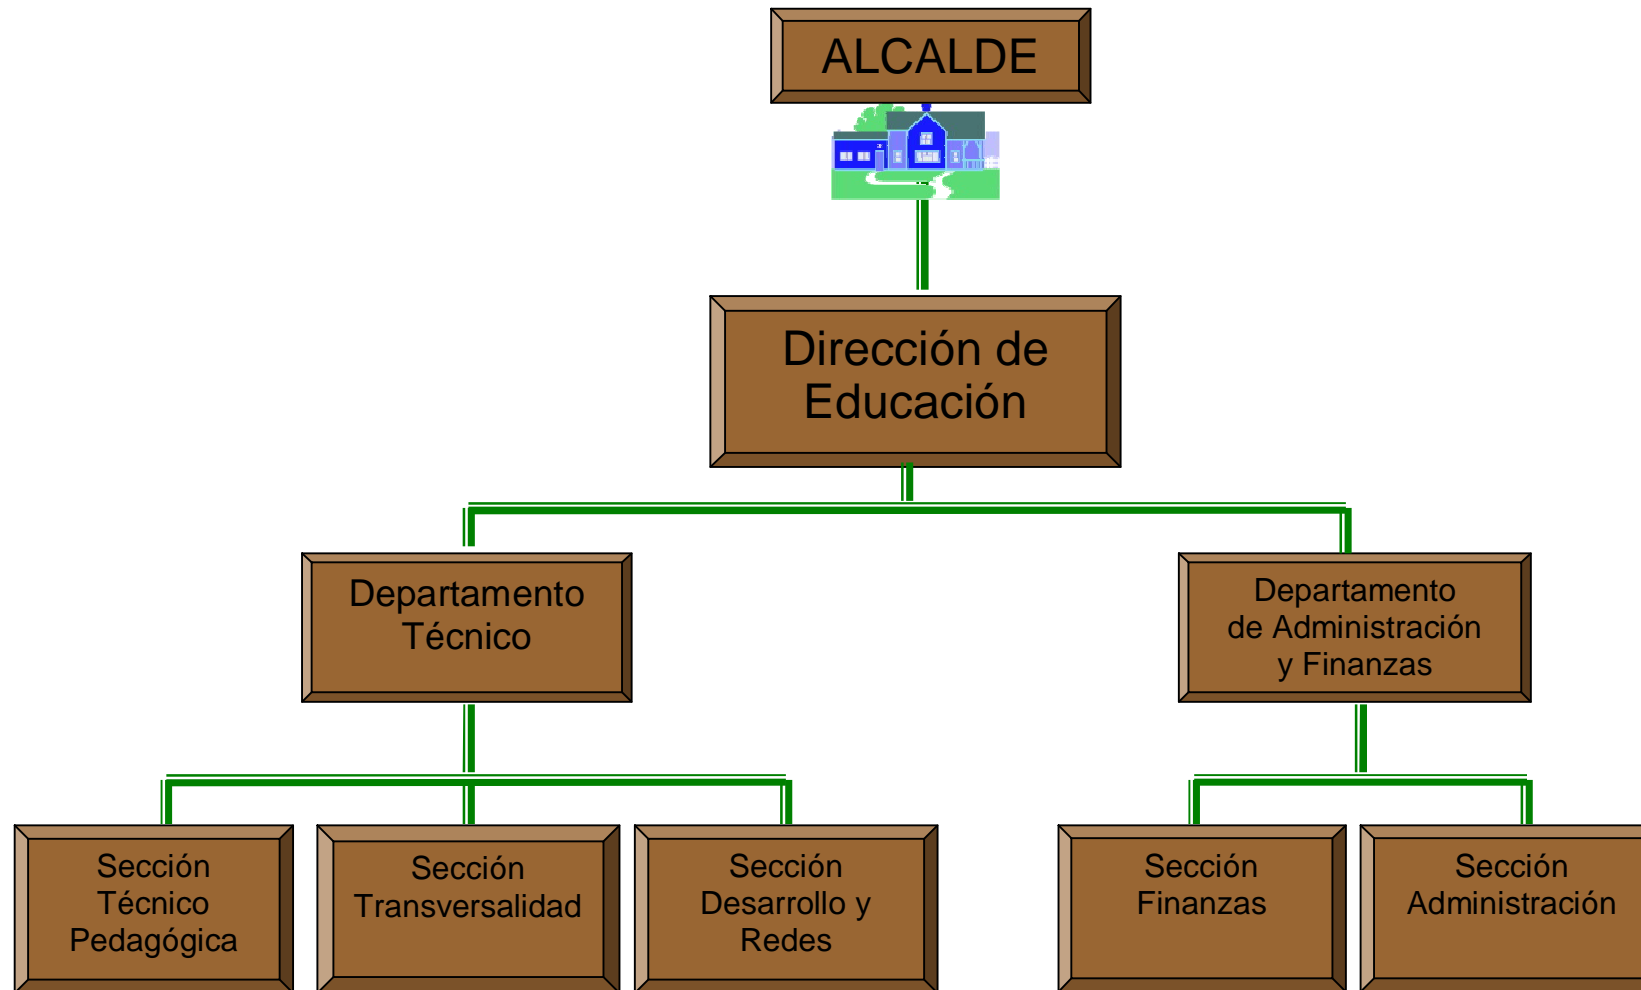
ALCALDE

Dirección de Educación

Departamento Técnico

Departamento de Administración y Finanzas

Sección Técnico Pedagógica

Sección Transversalidad

Sección Desarrollo y Redes

Sección Finanzas

Sección Administración